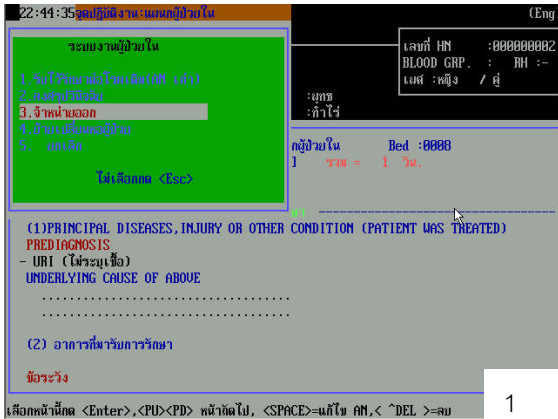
22:44:35 จุดปฏิบัติงาน:แผนกผู้ป่วยใน (Eng

ระบบงานผู้ป่วยใน

1.รับผู้ป่วยและจัดเตียง(HN :4 ว)
2.แสดงประวัติ
3.จำหน่ายออก
4.บันทึกข้อมูลผู้ป่วย
5. ยกเลิก

ไม่เลือกกด <Esc>

เลขที่ HN :000000002
BLOOD GRP. : RH :-
เพศ :หญิง / คู่

:ผูกช
:กำไร่

กผู้ป่วยใน Bed :0008
] รวม = 1 วัน.

(1)PRINCIPAL DISEASES,INJURY OR OTHER CONDITION (PATIENT WAS TREATED)
PREDIAGNOSIS
- URI (ไม่ระบุเชื้อ)
UNDERLYING CAUSE OF ABOVE
....................................
....................................

(2) อาการที่มารับการรักษา

ข้อระวัง

เลือกหน้าถัดไป <Enter>,<PU><PD> หน้าถัดไป, <SPACE>=แก้ไข AN,< ^DEL >=ลบ

1